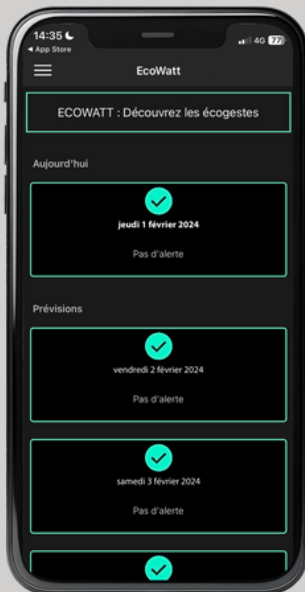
14:35
◂ App Store
4G 77

EcoWatt

ECOWATT : Découvrez les écogestes

Aujourd'hui

jeudi 1 février 2024

Pas d'alerte

Prévisions

vendredi 2 février 2024

Pas d'alerte

samedi 3 février 2024

Pas d'alerte